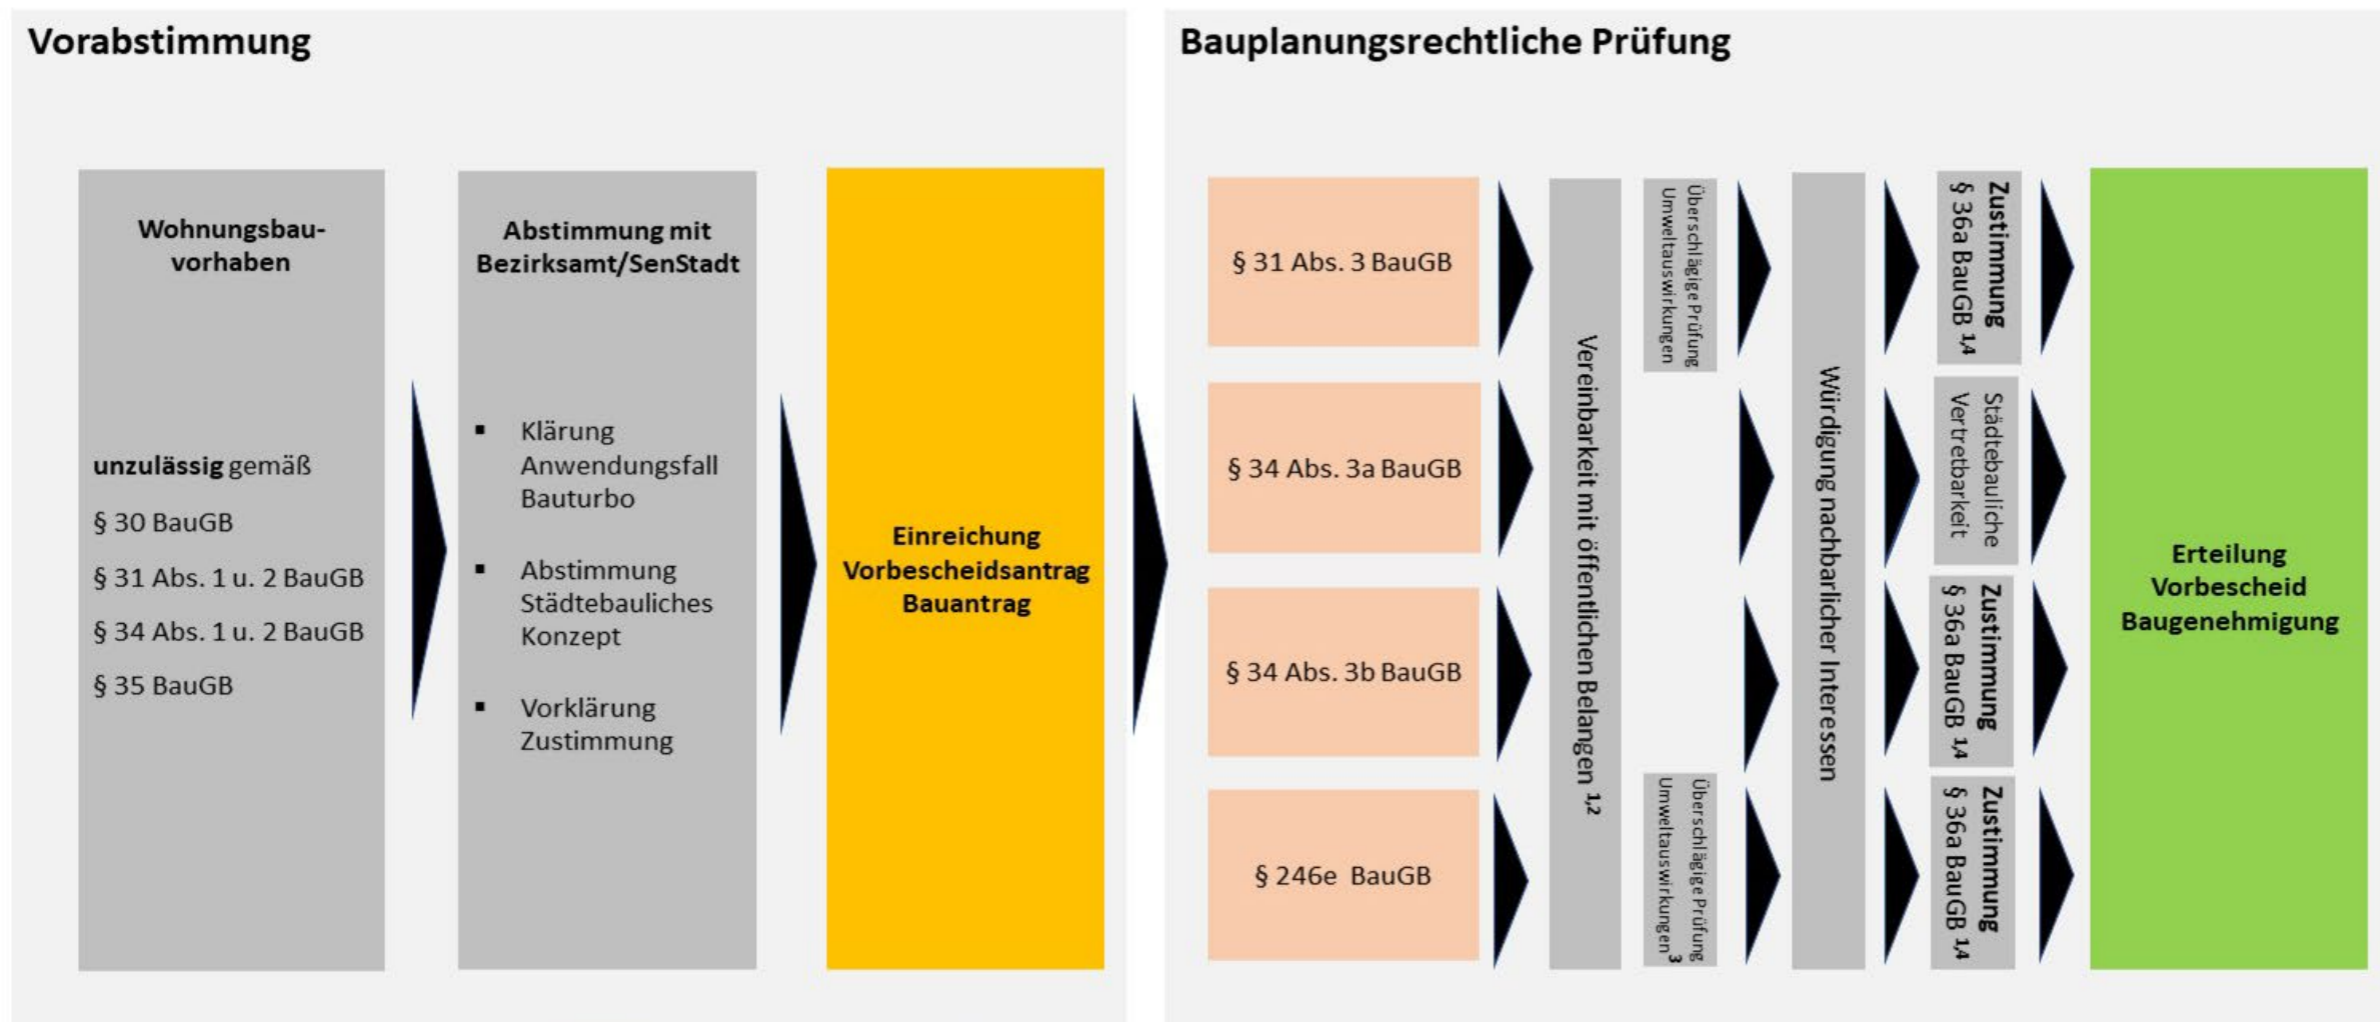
Vorabstimmung

Wohnungsbauvorhaben

**unzulässig** gemäß

§ 30 BauGB

§ 31 Abs. 1 u. 2 BauGB

§ 34 Abs. 1 u. 2 BauGB

§ 35 BauGB

Abstimmung mit Bezirksamt/SenStadt

- Klärung Anwendungsfall Bauturbo
- Abstimmung Städtebauliches Konzept
- Vorklärung Zustimmung

Einreichung Vorbescheidsantrag Bauantrag

Bauplanungsrechtliche Prüfung

§ 31 Abs. 3 BauGB

§ 34 Abs. 3a BauGB

§ 34 Abs. 3b BauGB

§ 246e BauGB

Vereinbarkeit mit öffentlichen Belangen $^{1,2}$

Überschlägige Prüfung Umweltauswirkungen

Überschlägige Prüfung Umweltauswirkungen$^{3}$

Würdigung nachbarlicher Interessen

Zustimmung § 36a BauGB $^{1,4}$

Städtebauliche Vertretbarkeit

Zustimmung § 36a BauGB $^{1,4}$

Zustimmung § 36a BauGB $^{1,4}$

Erteilung Vorbescheid Baugenehmigung